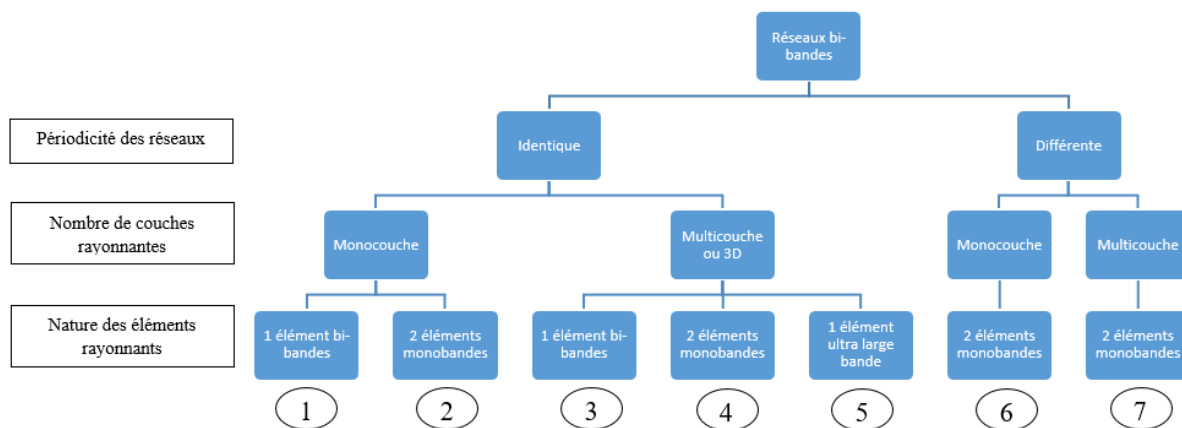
Réseaux bi-bandes

Périodicité des réseaux

Identique

Différente

Nombre de couches rayonnantes

Monocouche

Multicouche ou 3D

Monocouche

Multicouche

Nature des éléments rayonnants

1 élément bi-bandes

2 éléments monobandes

1 élément bi-bandes

2 éléments monobandes

1 élément ultra large bande

2 éléments monobandes

2 éléments monobandes

1

2

3

4

5

6

7